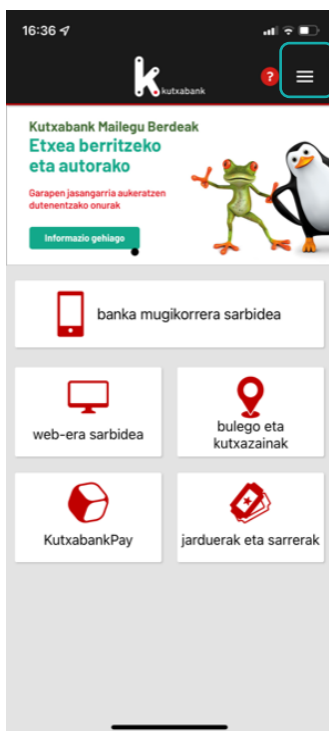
16:36

k kutxabank

?

Kutxabank Mailegu Berdeak
Etxea berritzeko eta autorako

Garapen jasangarria aukeratzen dutenentzako onurak

Informazio gehiago

banka mugikorrera sarbidea

web-era sarbidea

bulego eta kutxazainak

KutxabankPay

jarduerak eta sarrerak